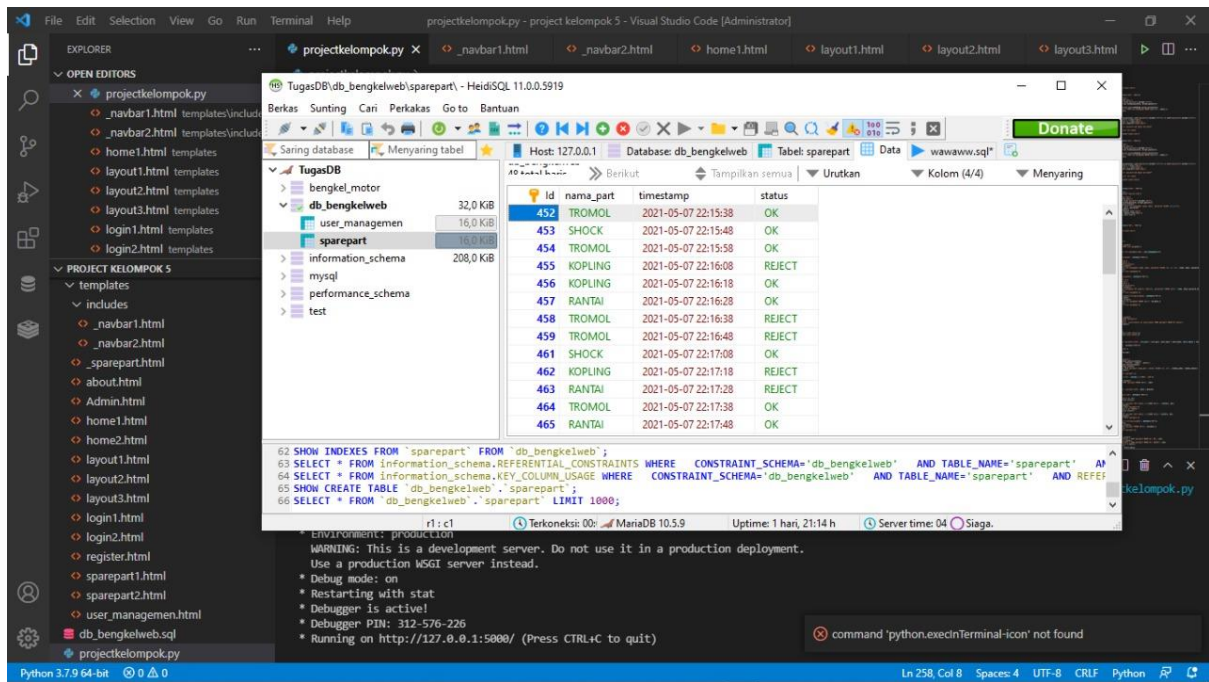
File Edit Selection View Go Run Terminal Help
projectkelompok.py - project kelompok 5 - Visual Studio Code [Administrator]

EXPLORER ...
OPEN EDITORS
× projectkelompok.py
_navbar1.html templates\include
_navbar2.html templates\include
home1.html templates
layout1.html templates
layout2.html templates
layout3.html templates
login1.html templates
login2.html templates
PROJECT KELOMPOK 5
templates
includes
_navbar1.html
_navbar2.html
_sparepart.html
about.html
Admin.html
home1.html
home2.html
layout1.html
layout2.html
layout3.html
login1.html
login2.html
register.html
sparepart1.html
sparepart2.html
user_managemen.html
db_bengkelweb.sql
projectkelompok.py

projectkelompok.py × _navbar1.html _navbar2.html home1.html layout1.html layout2.html layout3.html

TugasDB\db_bengkelweb\sparepart\ - HeidiSQL 11.0.0.5919
Berkas Sunting Cari Perkakas Go to Bantuan
Donate
Saring database Menyaring tabel
Host: 127.0.0.1 Database: db_bengkelweb Tabel: sparepart Data wawaww.sql*
TugasDB
bengkel_motor
db_bengkelweb 32,0 KiB
user_managemen 16,0 KiB
sparepart 16,0 KiB
information_schema 208,0 KiB
mysql
performance_schema
test

Berikut Tampilkan semua Urutkan Kolom (4/4) Menyaring

| Id | nama_part | timestamp | status |
|---|---|---|---|
| 452 | TROMOL | 2021-05-07 22:15:38 | OK |
| 453 | SHOCK | 2021-05-07 22:15:48 | OK |
| 454 | TROMOL | 2021-05-07 22:15:58 | OK |
| 455 | KOPLING | 2021-05-07 22:16:08 | REJECT |
| 456 | KOPLING | 2021-05-07 22:16:18 | OK |
| 457 | RANTAI | 2021-05-07 22:16:28 | OK |
| 458 | TROMOL | 2021-05-07 22:16:38 | REJECT |
| 459 | TROMOL | 2021-05-07 22:16:48 | REJECT |
| 461 | SHOCK | 2021-05-07 22:17:08 | OK |
| 462 | KOPLING | 2021-05-07 22:17:18 | REJECT |
| 463 | RANTAI | 2021-05-07 22:17:28 | REJECT |
| 464 | TROMOL | 2021-05-07 22:17:38 | OK |
| 465 | RANTAI | 2021-05-07 22:17:48 | OK |

62 SHOW INDEXES FROM `sparepart` FROM `db_bengkelweb`;
63 SELECT * FROM information_schema.REFERENTIAL_CONSTRAINTS WHERE CONSTRAINT_SCHEMA='db_bengkelweb' AND TABLE_NAME='sparepart' AN
64 SELECT * FROM information_schema.KEY_COLUMN_USAGE WHERE CONSTRAINT_SCHEMA='db_bengkelweb' AND TABLE_NAME='sparepart' AND REFEF
65 SHOW CREATE TABLE `db_bengkelweb`.`sparepart`;
66 SELECT * FROM `db_bengkelweb`.`sparepart` LIMIT 1000;

r1 : c1 Terkoneksi: 00: MariaDB 10.5.9 Uptime: 1 hari, 21:14 h Server time: 04 Siaga.

kelompok.py

* Environment: production
WARNING: This is a development server. Do not use it in a production deployment.
Use a production WSGI server instead.
* Debug mode: on
* Restarting with stat
* Debugger is active!
* Debugger PIN: 312-576-226
* Running on http://127.0.0.1:5000/ (Press CTRL+C to quit)

command 'python.execInTerminal-icon' not found

Python 3.7.9 64-bit ⊗0 ⚠0
Ln 258, Col 8 Spaces: 4 UTF-8 CRLF Python